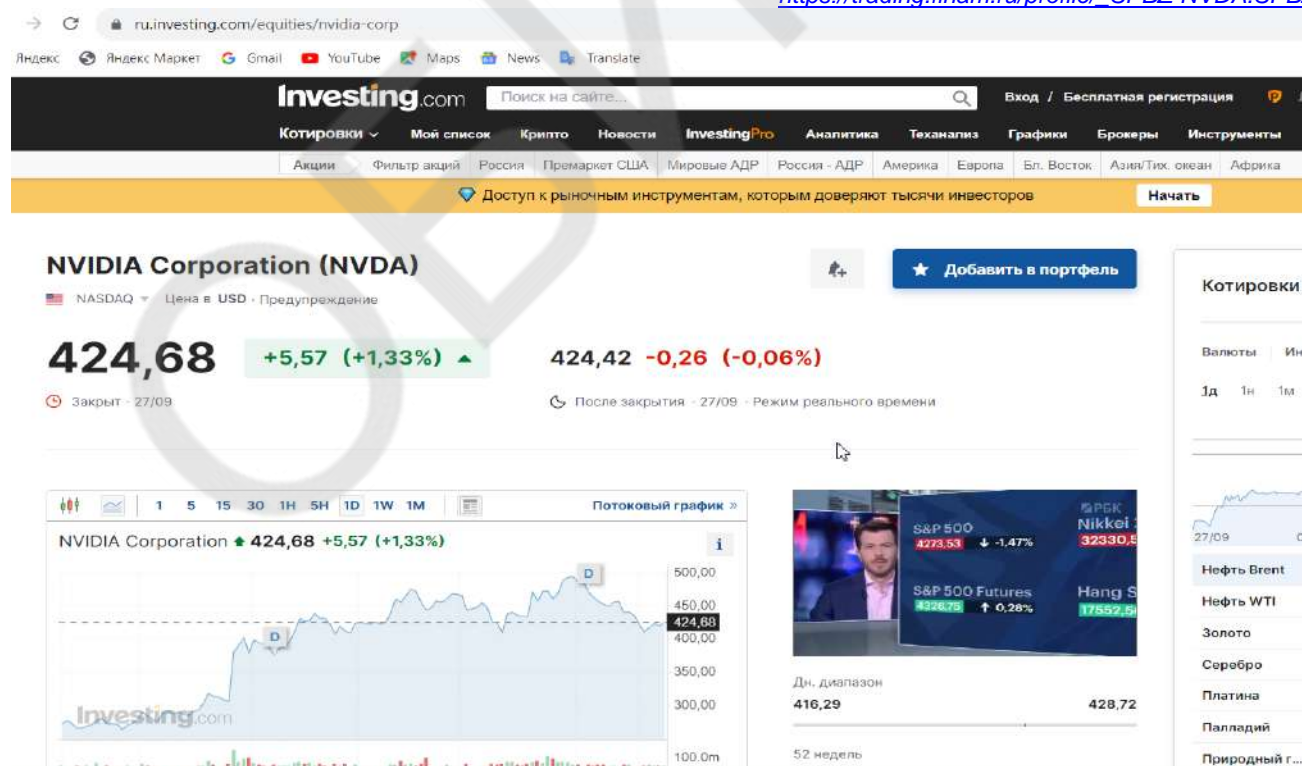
https://trading.finam.ru/profile/_SPBEX-NVDA.SPB

ru.investing.com/equities/nvidia-corp

Яндекс Яндекс Маркет Gmail YouTube Maps News Translate

Investing.com Поиск на сайте... Вход / Бесплатная регистрация

Котировки Мой список Крипто Новости InvestingPro Аналитика Теханализ Графики Брокеры Инструменты

Акции Фильтр акций Россия Премаркет США Мировые АДР Россия - АДР Америка Европа Бл. Восток Азия/Тих. океан Африка

Доступ к рыночным инструментам, которым доверяют тысячи инвесторов Начать

NVIDIA Corporation (NVDA)

NASDAQ Цена в USD · Предупреждение

Добавить в портфель

424,68 +5,57 (+1,33%)

Закрыт · 27/09

424,42 -0,26 (-0,06%)

После закрытия · 27/09 · Режим реального времени

1 5 15 30 1H 5H 1D 1W 1M Потоковый график »

NVIDIA Corporation 424,68 +5,57 (+1,33%)

500,00
450,00
424,68
400,00
350,00
300,00
100.0m

D
D

Investing.com

S&P 500 4273,53 -1,47%
S&P 500 Futures 4326,75 0,28%
РБК
Nikkei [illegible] 32330,5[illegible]
Hang S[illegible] 17552,5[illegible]

Дн. диапазон
416,29 428,72

52 недель

Котировки

Валюты Ин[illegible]

1д 1н 1м

27/09

Нефть Brent
Нефть WTI
Золото
Серебро
Платина
Палладий
Природный г...